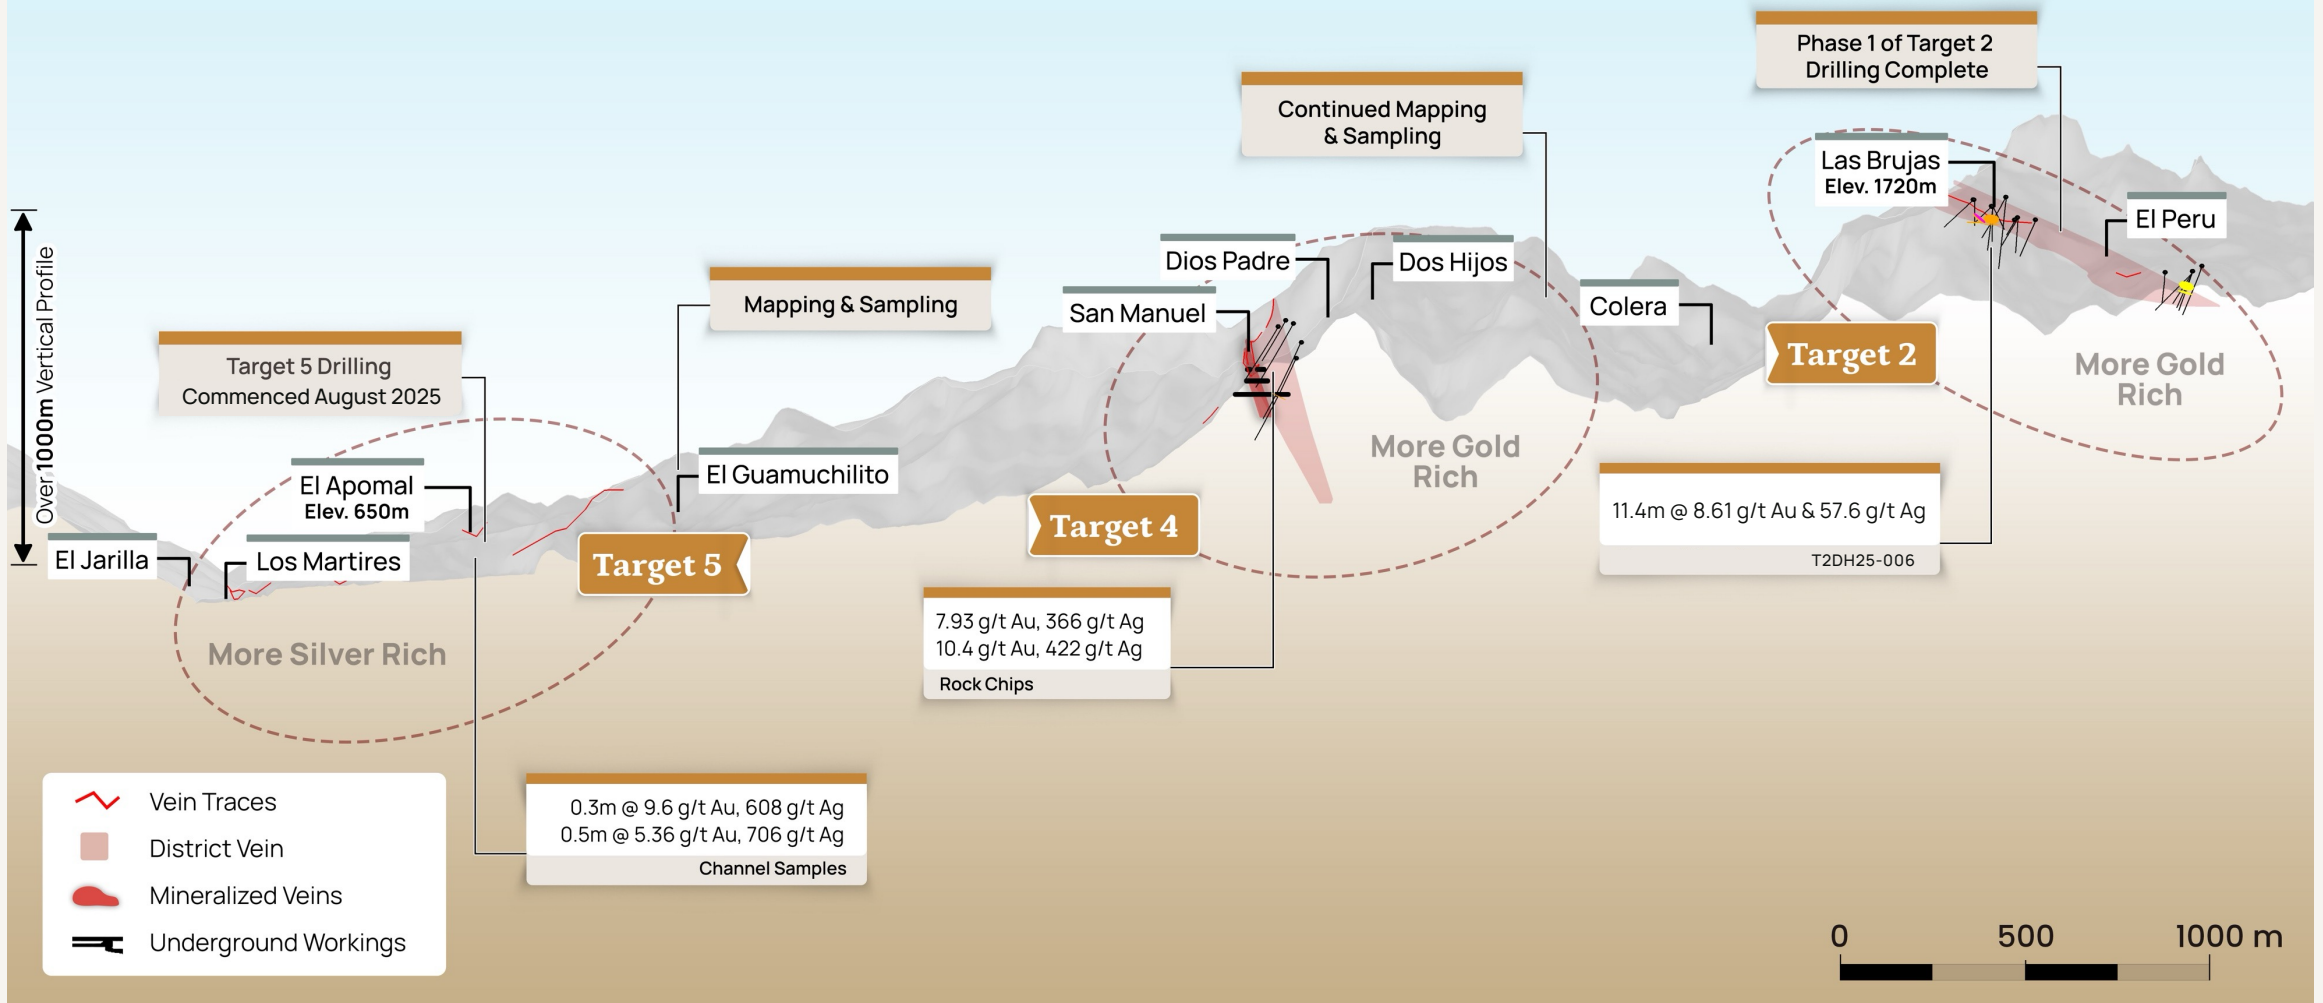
Over 1000m Vertical Profile

Phase 1 of Target 2 Drilling Complete

Continued Mapping & Sampling

Las Brujas
Elev. 1720m

El Peru

Dios Padre

Dos Hijos

San Manuel

Colera

Mapping & Sampling

Target 2

More Gold Rich

Target 5 Drilling Commenced August 2025

More Gold Rich

El Apomal
Elev. 650m

El Guamuchilito

Target 4

11.4m @ 8.61 g/t Au & 57.6 g/t Ag
T2DH25-006

El Jarilla

Los Martires

Target 5

7.93 g/t Au, 366 g/t Ag
10.4 g/t Au, 422 g/t Ag
Rock Chips

More Silver Rich

Vein Traces
District Vein
Mineralized Veins
Underground Workings

0.3m @ 9.6 g/t Au, 608 g/t Ag
0.5m @ 5.36 g/t Au, 706 g/t Ag
Channel Samples

0 500 1000 m